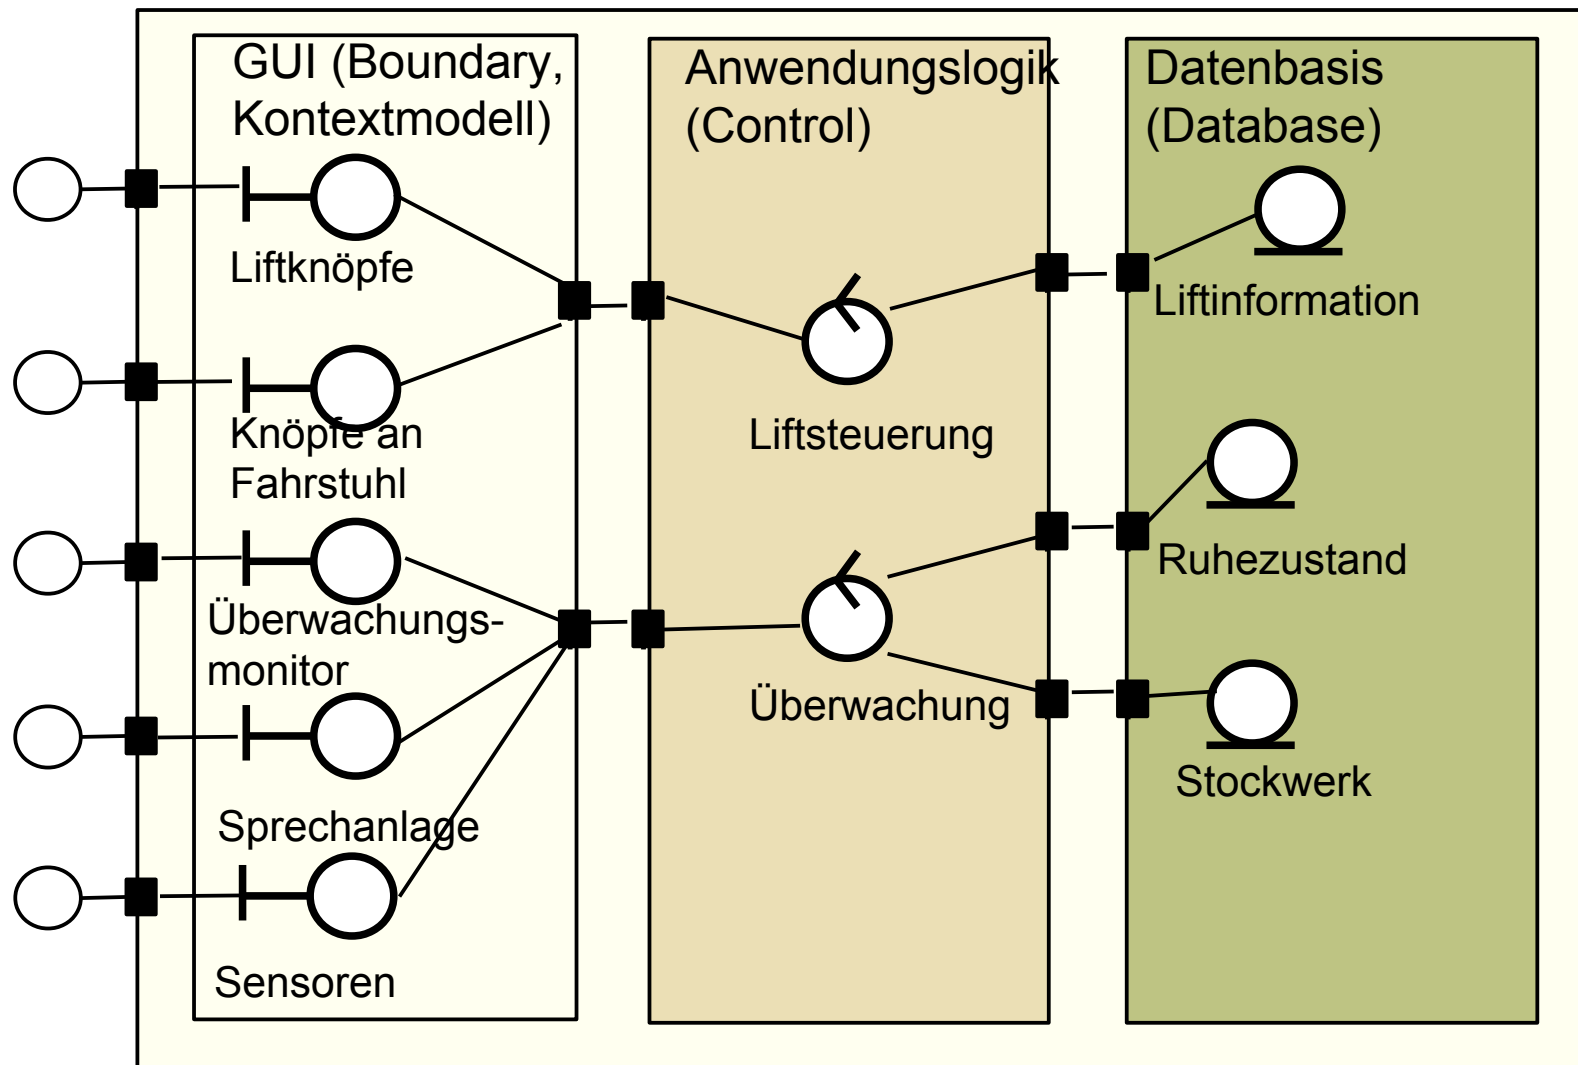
GUI (Boundary, Kontextmodell)

Liftknöpfe

Knöpfe an Fahrstuhl

Überwachungsmonitor

Sprechanlage

Sensoren

Anwendungslogik (Control)

Liftsteuerung

Überwachung

Datenbasis (Database)

Liftinformation

Ruhezustand

Stockwerk